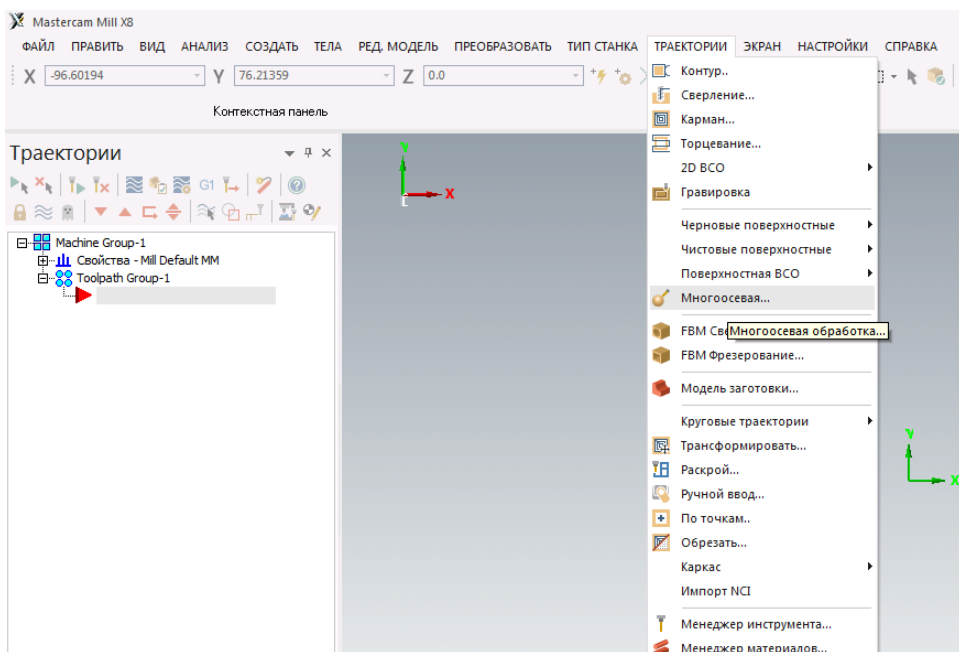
Mastercam Mill X8

ФАЙЛ ПРАВИТЬ ВИД АНАЛИЗ СОЗДАТЬ ТЕЛА РЕД. МОДЕЛЬ ПРЕОБРАЗОВАТЬ ТИП СТАНКА ТРАЕКТОРИИ ЭКРАН НАСТРОЙКИ СПРАВКА

X -96.60194 Y 76.21359 Z 0.0

Контекстная панель

Траектории

G1

Machine Group-1
Свойства - Mill Default MM
Toolpath Group-1

Y
X

Контур..
Сверление...
Карман...
Торцевание...
2D ВСО
Гравировка
Черновые поверхностные
Чистовые поверхностные
Поверхностная ВСО
Многоосевая...
FBM Све
Многоосевая обработка...
FBM Фрезерование...
Модель заготовки...
Круговые траектории
Трансформировать...
Раскрой...
Ручной ввод...
По точкам..
Обрезать...
Каркас
Импорт NCI
Менеджер инструмента...
Менеджер материалов...

Y
X